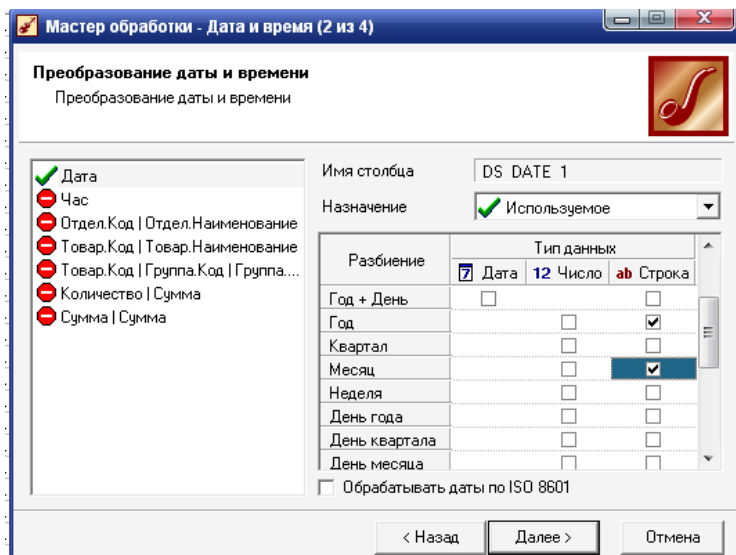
Мастер обработки - Дата и время (2 из 4)

Преобразование даты и времени
Преобразование даты и времени

Дата
Час
Отдел.Код | Отдел.Наименование
Товар.Код | Товар.Наименование
Товар.Код | Группа.Код | Группа....
Количество | Сумма
Сумма | Сумма

Имя столбца DS_DATE_1
Назначение Используемое

| Разбиение | 7 Дата | 12 Число | ab Строка |
|---|---|---|---|
| Год + День | ☐ | | ☐ |
| Год | | ☐ | ☑ |
| Квартал | | ☐ | ☐ |
| Месяц | | ☐ | ☑ |
| Неделя | | ☐ | ☐ |
| День года | | ☐ | ☐ |
| День квартала | | ☐ | ☐ |
| День месяца | | ☐ | ☐ |

Обрабатывать даты по ISO 8601

< Назад Далее > Отмена